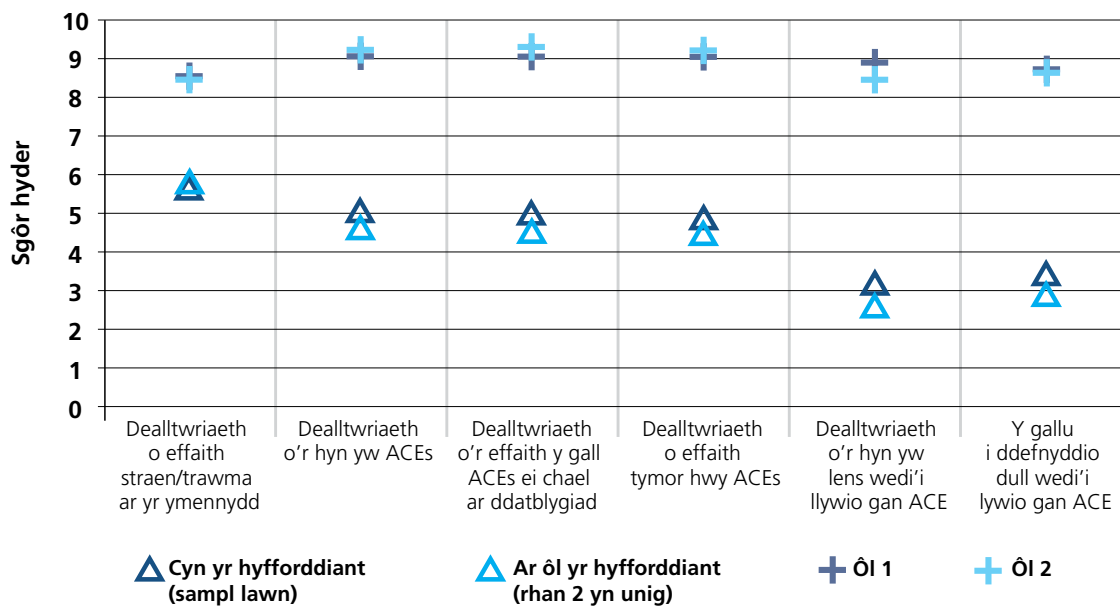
Sgôr hyder

10
9
8
7
6
5
4
3
2
1
0

Dealltwriaeth o effaith straen/trawma ar yr ymennydd

Dealltwriaeth o'r hyn yw ACEs

Dealltwriaeth o'r effaith y gall ACEs ei chael ar ddatblygiad

Dealltwriaeth o effaith tymor hwy ACEs

Dealltwriaeth o'r hyn yw lens wedi'i llywio gan ACE

Y gallu i ddefnyddio dull wedi'i lywio gan ACE

Cyn yr hyfforddiant (sampl lawn)

Ar ôl yr hyfforddiant (rhan 2 yn unig)

Ôl 1

Ôl 2